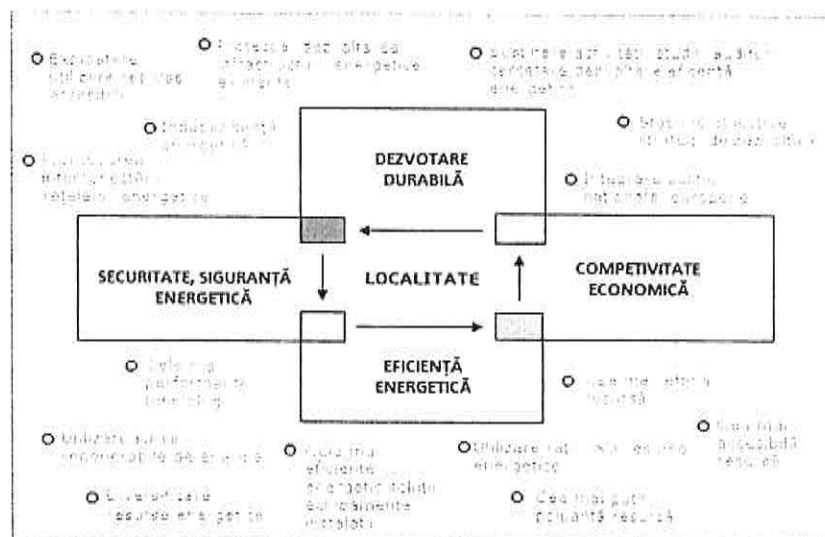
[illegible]

O Exploatare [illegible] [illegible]

O Protecţia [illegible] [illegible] energetice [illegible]

O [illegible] studii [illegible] dezvoltare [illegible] eficienţă energetică

O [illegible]

O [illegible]

O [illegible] energetice

O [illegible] naţionale, europene

DEZVOTARE DURABILĂ

SECURITATE, SIGURANŢĂ ENERGETICĂ

LOCALITATE

COMPETIVITATE ECONOMICĂ

EFICIENŢĂ ENERGETICĂ

O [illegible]

O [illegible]

O Utilizare surse regenerabile de energie

O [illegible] eficiente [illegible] echipamente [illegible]

O Utilizare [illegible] energetice

O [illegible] resursă

O Diversificare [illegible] energetice

O Cea mai puţin poluantă resursă